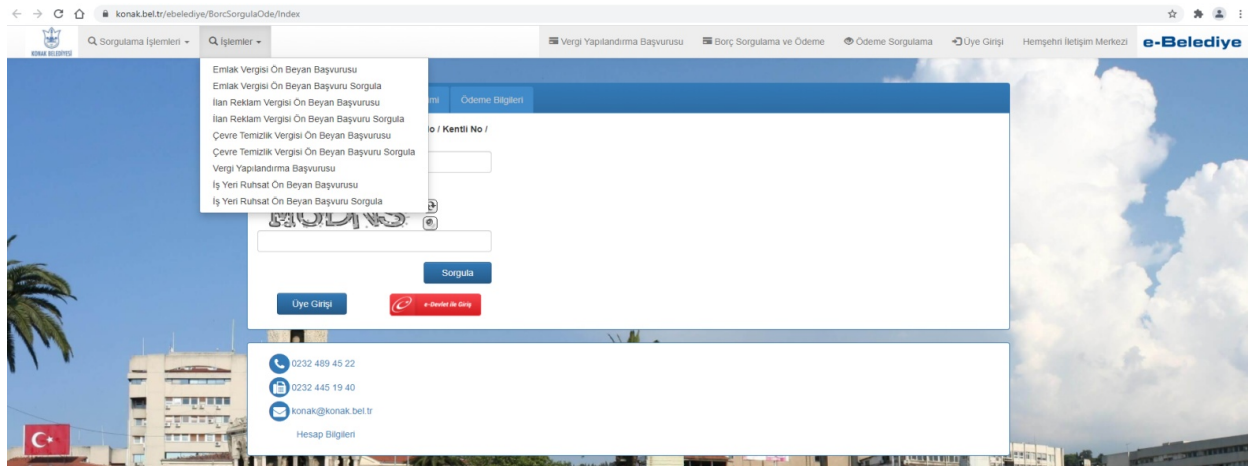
konak.bel.tr/ebelediye/BorcSorgulaOde/Index

KONAK BELEDİYESİ

Sorgulama İşlemleri ▾ İşlemler ▾

Vergi Yapılandırma Başvurusu Borç Sorgulama ve Ödeme Ödeme Sorgulama Üye Girişi Hemşehri İletişim Merkezi e-Belediye

Emlak Vergisi Ön Beyan Başvurusu
Emlak Vergisi Ön Beyan Başvuru Sorgula
İlan Reklam Vergisi Ön Beyan Başvurusu
İlan Reklam Vergisi Ön Beyan Başvuru Sorgula
Çevre Temizlik Vergisi Ön Beyan Başvurusu
Çevre Temizlik Vergisi Ön Beyan Başvuru Sorgula
Vergi Yapılandırma Başvurusu
İş Yeri Ruhsat Ön Beyan Başvurusu
İş Yeri Ruhsat Ön Beyan Başvuru Sorgula

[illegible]mi Ödeme Bilgileri

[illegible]o / Kentli No /

MUDNS

Sorgula

Üye Girişi

e-Devlet ile Giriş

0232 489 45 22

0232 445 19 40

konak@konak.bel.tr

Hesap Bilgileri